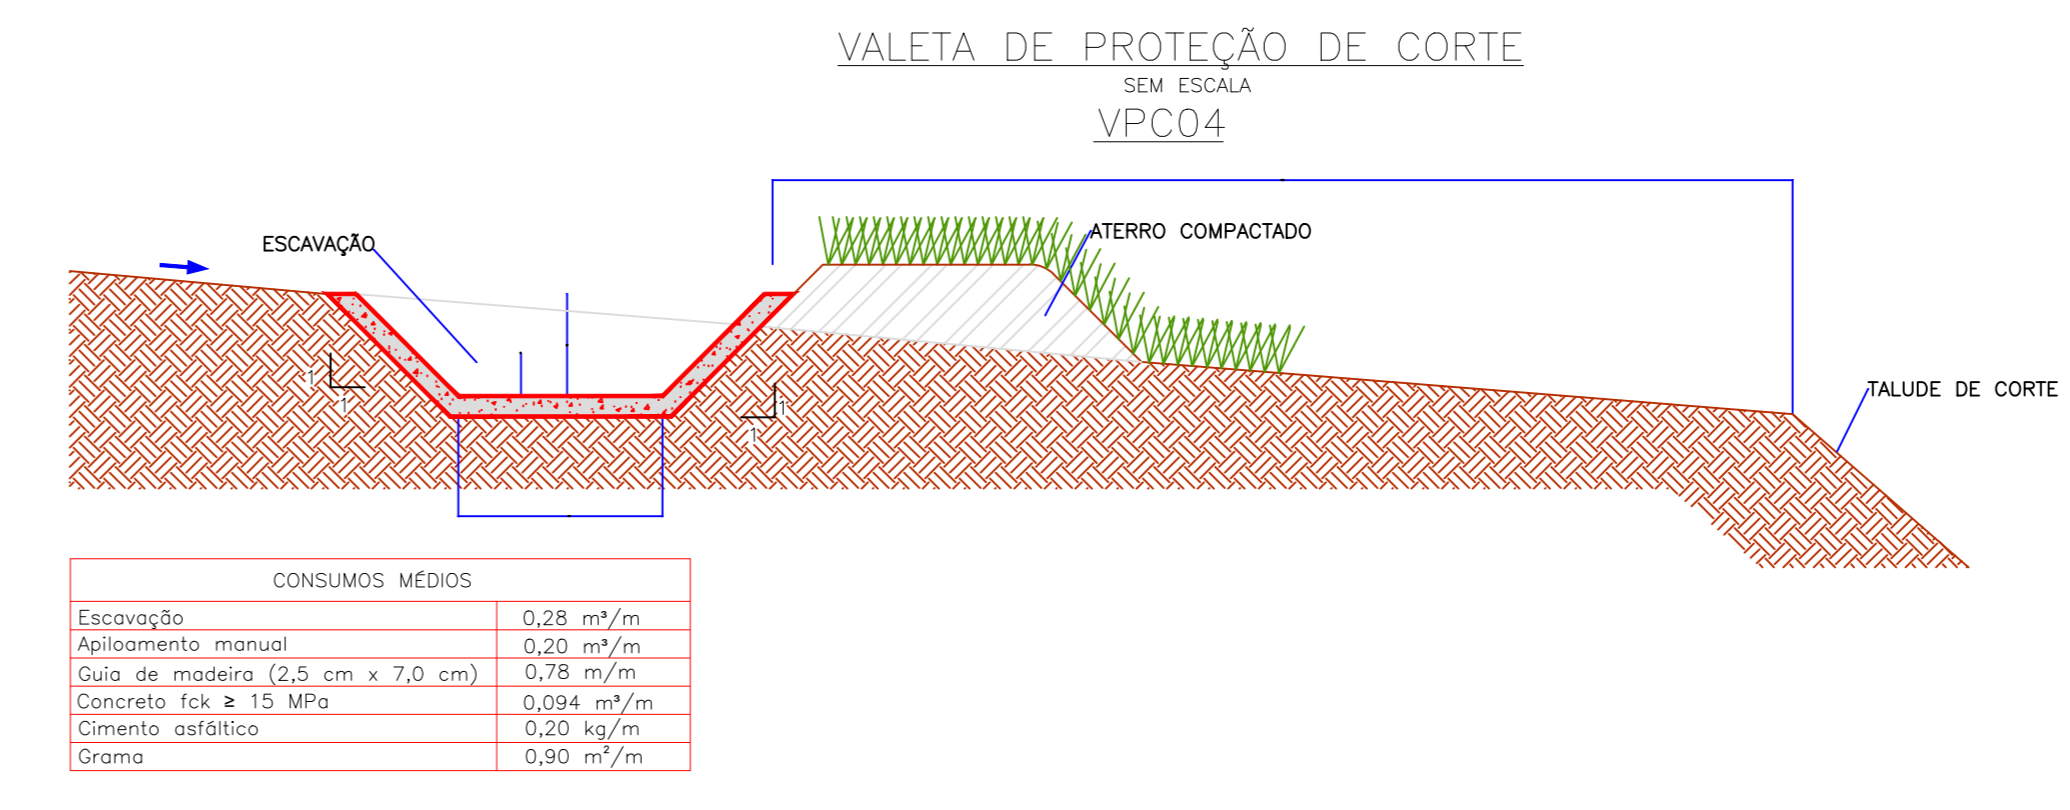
VALETA DE PROTEÇÃO DE CORTE

SEM ESCALA

VPC04

ESCAVAÇÃO

ATERRO COMPACTADO

1

1

1

1

TALUDE DE CORTE

| CONSUMOS MÉDIOS | |
|---|---|
| Escavação | 0,28 $m^3/m$ |
| Apiloamento manual | 0,20 $m^3/m$ |
| Guia de madeira (2,5 cm x 7,0 cm) | 0,78 m/m |
| Concreto fck ≥ 15 MPa | 0,094 $m^3/m$ |
| Cimento asfáltico | 0,20 kg/m |
| Grama | 0,90 $m^2/m$ |